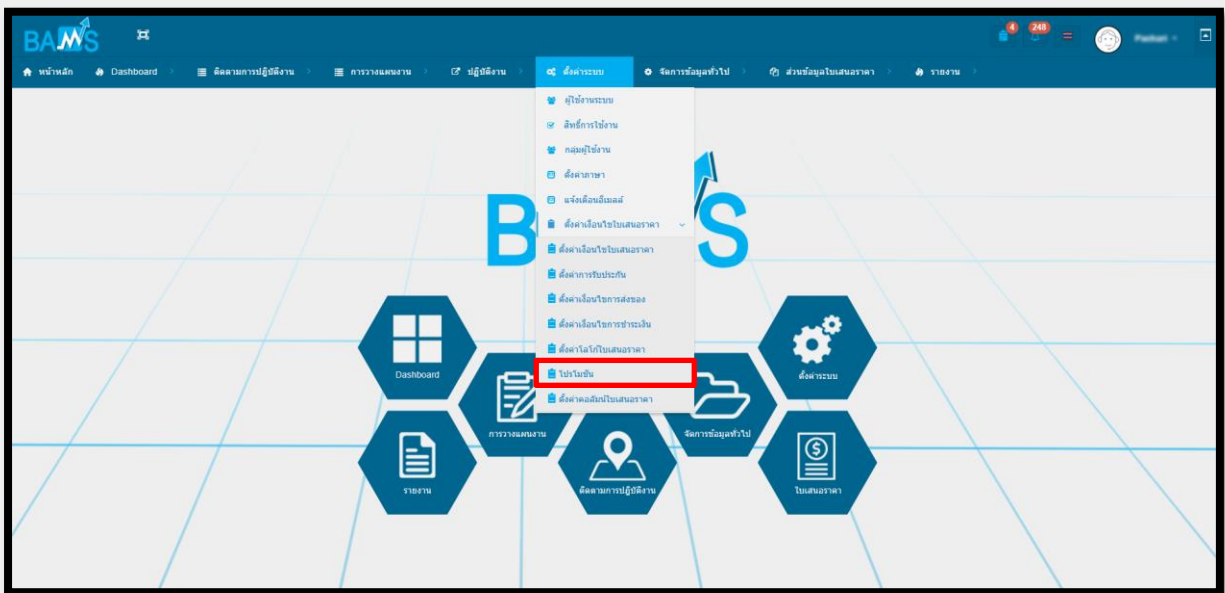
BAMS

4 248

หน้าหลัก Dashboard ติดตามการปฏิบัติงาน การวางแผนงาน ปฏิบัติงาน ตั้งค่าระบบ จัดการข้อมูลทั่วไป ส่วนข้อมูลใบเสนอราคา รายงาน

ผู้ใช้งานระบบ
สิทธิ์การใช้งาน
กลุ่มผู้ใช้งาน
ตั้งค่าภาษา
แจ้งเตือนอีเมลล์
ตั้งค่าเงื่อนไขใบเสนอราคา
ตั้งค่าเงื่อนไขใบเสนอราคา
ตั้งค่าการรับประกัน
ตั้งค่าเงื่อนไขการส่งของ
ตั้งค่าเงื่อนไขการชำระเงิน
ตั้งค่าโลโก้ใบเสนอราคา
โปรโมชั่น
ตั้งค่าคอลัมน์ใบเสนอราคา

BAMS

Dashboard
การวางแผนงาน
จัดการข้อมูลทั่วไป
ตั้งค่าระบบ
รายงาน
ติดตามการปฏิบัติงาน
ใบเสนอราคา